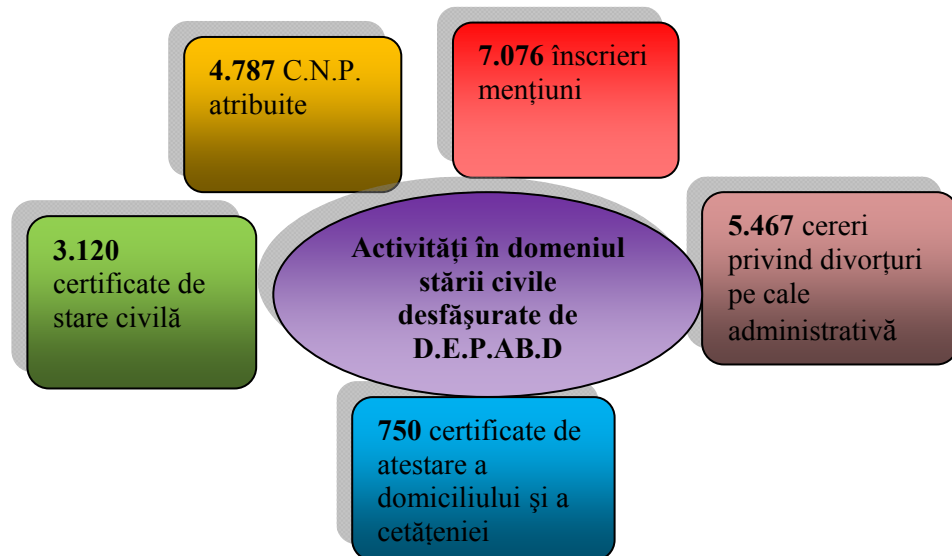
4.787 C.N.P. atribuite

7.076 înscrieri menţiuni

3.120 certificate de stare civilă

Activităţi în domeniul stării civile desfăşurate de D.E.P.AB.D

5.467 cereri privind divorţuri pe cale administrativă

750 certificate de atestare a domiciliului şi a cetăţeniei